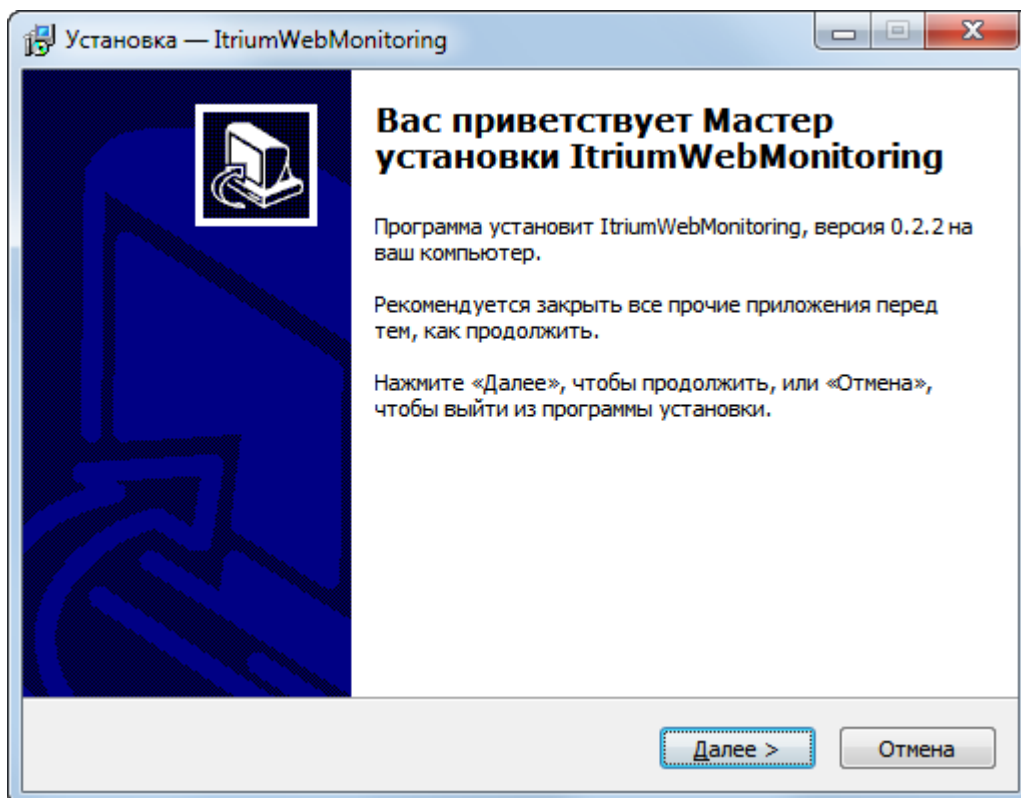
Установка — ItriumWebMonitoring

Вас приветствует Мастер установки ItriumWebMonitoring

Программа установит ItriumWebMonitoring, версия 0.2.2 на ваш компьютер.

Рекомендуется закрыть все прочие приложения перед тем, как продолжить.

Нажмите «Далее», чтобы продолжить, или «Отмена», чтобы выйти из программы установки.

Далее >

Отмена